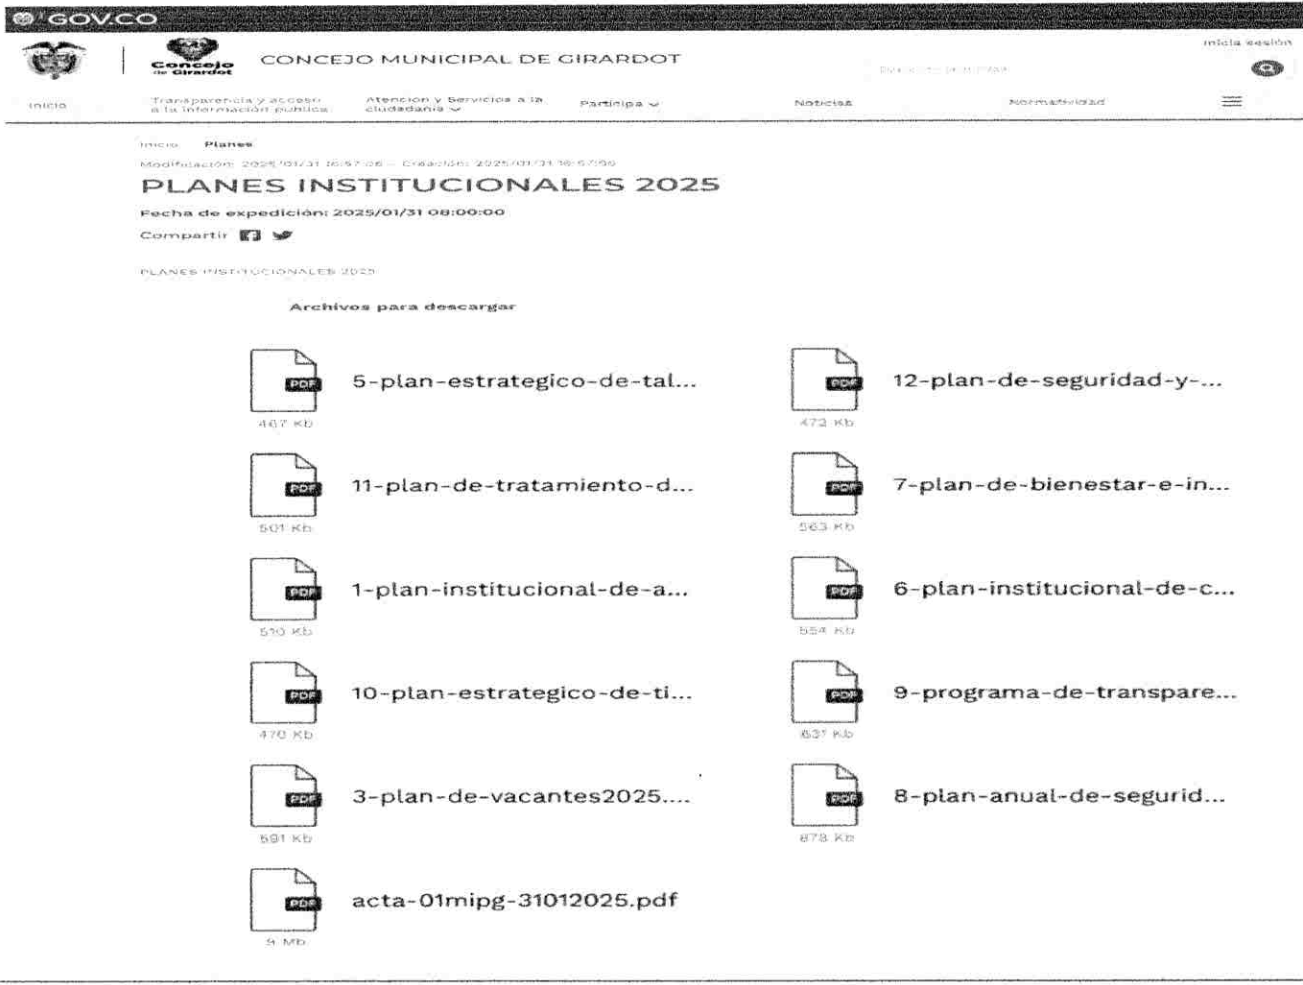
GOV.CO

Concejo de Girardot

CONCEJO MUNICIPAL DE GIRARDOT

Inicia sesión

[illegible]

Inicio
Transparencia y acceso a la información pública
Atención y Servicios a la ciudadanía
Participa
Noticias
Normatividad

Inicio Planes

Modificación: 2025/01/31 16:57:06 — Creación: 2025/01/31 16:57:06

PLANES INSTITUCIONALES 2025

Fecha de expedición: 2025/01/31 08:00:00

Compartir

PLANES INSTITUCIONALES 2025

Archivos para descargar

PDF 5-plan-estrategico-de-tal...
467 Kb

PDF 12-plan-de-seguridad-y-...
472 Kb

PDF 11-plan-de-tratamiento-d...
501 Kb

PDF 7-plan-de-bienestar-e-in...
563 Kb

PDF 1-plan-institucional-de-a...
510 Kb

PDF 6-plan-institucional-de-c...
554 Kb

PDF 10-plan-estrategico-de-ti...
470 Kb

PDF 9-programa-de-transpare...
631 Kb

PDF 3-plan-de-vacantes2025....
591 Kb

PDF 8-plan-anual-de-segurid...
678 Kb

PDF acta-01mipg-31012025.pdf
5 Mb